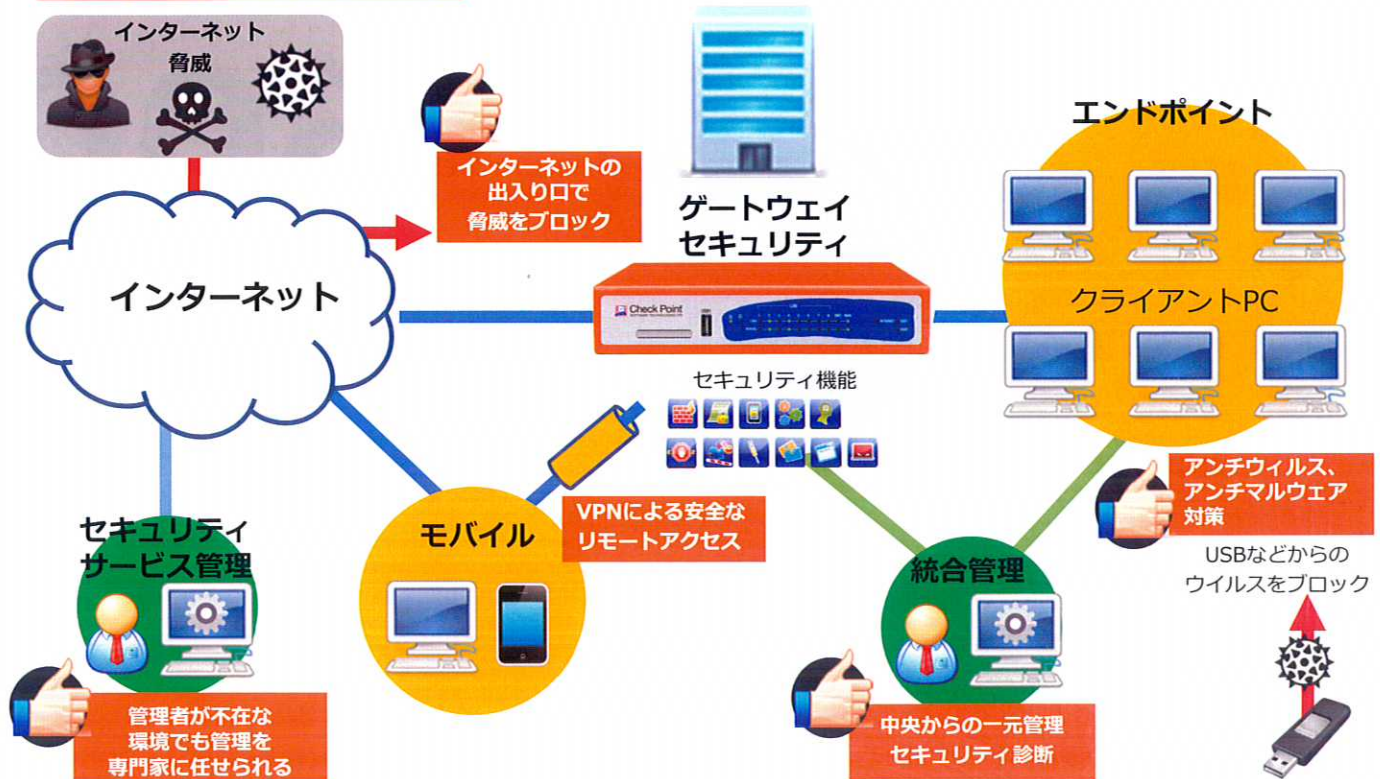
インターネット
脅威

インターネットの
出入り口で
脅威をブロック

ゲートウェイ
セキュリティ

エンドポイント

インターネット

Check Point

クライアントPC

セキュリティ機能

アンチウィルス、
アンチマルウェア
対策

USBなどからの
ウイルスをブロック

VPNによる安全な
リモートアクセス

セキュリティ
サービス管理

モバイル

統合管理

管理者が不在な
環境でも管理を
専門家に任せられる

中央からの一元管理
セキュリティ診断